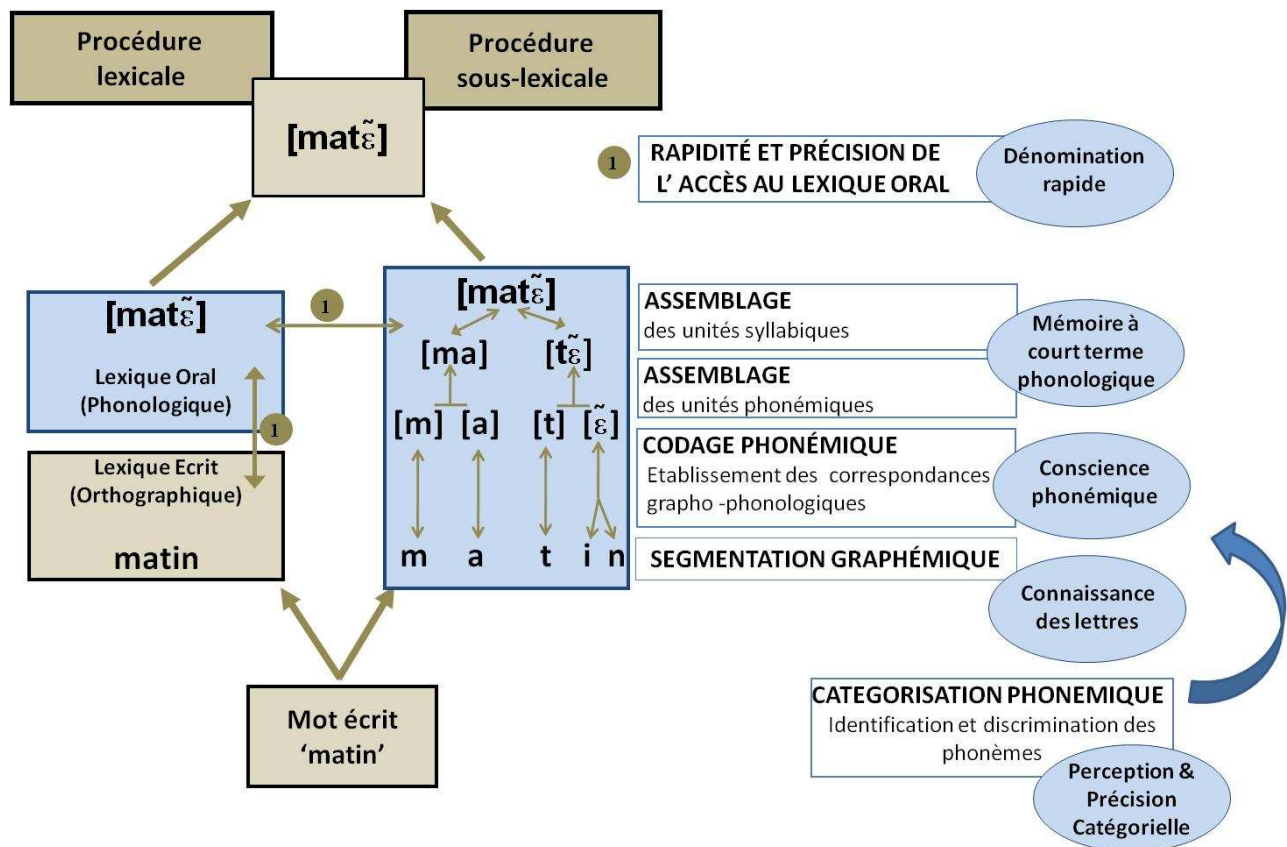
Procédure lexicale

Procédure sous-lexicale

[matɛ̃]

1 RAPIDITÉ ET PRÉCISION DE L' ACCÈS AU LEXIQUE ORAL

Dénomination rapide

[matɛ̃]

Lexique Oral (Phonologique)

1

1

Lexique Ecrit (Orthographique)

matin

[matɛ̃]

[ma] [tɛ̃]

[m] [a] [t] [ɛ̃]

m a t i n

ASSEMBLAGE
des unités syllabiques

Mémoire à court terme phonologique

ASSEMBLAGE
des unités phonémiques

CODAGE PHONÉMIQUE
Etablissement des correspondances grapho -phonologiques

Conscience phonémique

SEGMENTATION GRAPHÉMIQUE

Connaissance des lettres

Mot écrit 'matin'

CATEGORISATION PHONEMIQUE
Identification et discrimination des phonèmes

Perception & Précision Catégorielle